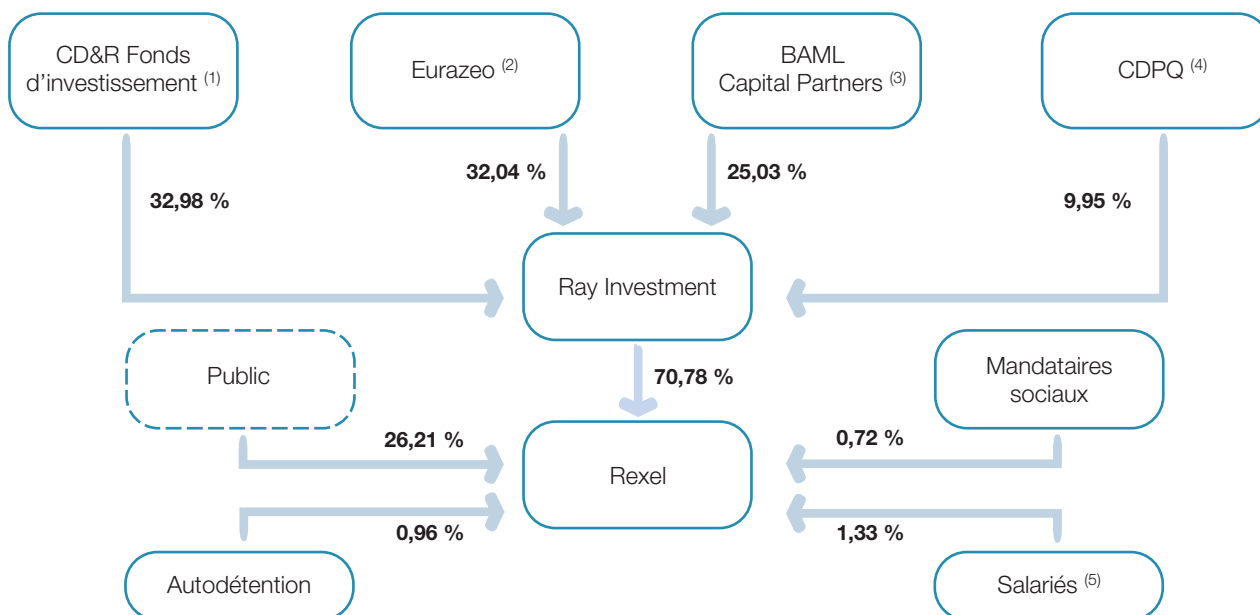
CD&R Fonds d'investissement $^{(1)}$

Eurazeo $^{(2)}$

BAML Capital Partners $^{(3)}$

CDPQ $^{(4)}$

32,98 %

32,04 %

25,03 %

9,95 %

Ray Investment

Public

70,78 %

Mandataires sociaux

26,21 %

0,72 %

Rexel

0,96 %

1,33 %

Autodétention

Salariés $^{(5)}$